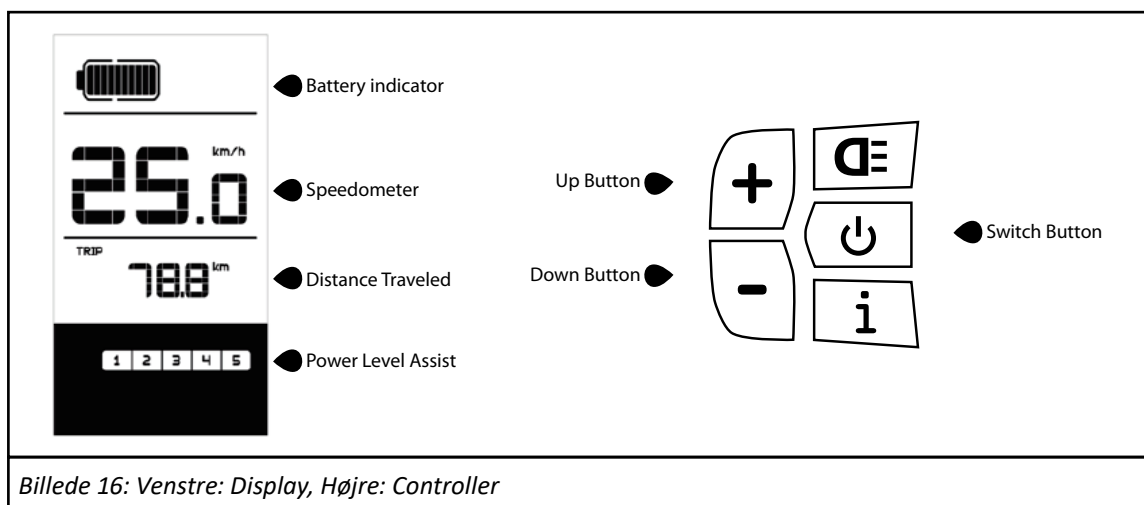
25.0 km/h

TRIP

78.8 km

1 2 3 4 5

Battery indicator

Speedometer

Distance Traveled

Power Level Assist

Up Button

Down Button

+

−

i

Switch Button

*Billede 16: Venstre: Display, Højre: Controller*